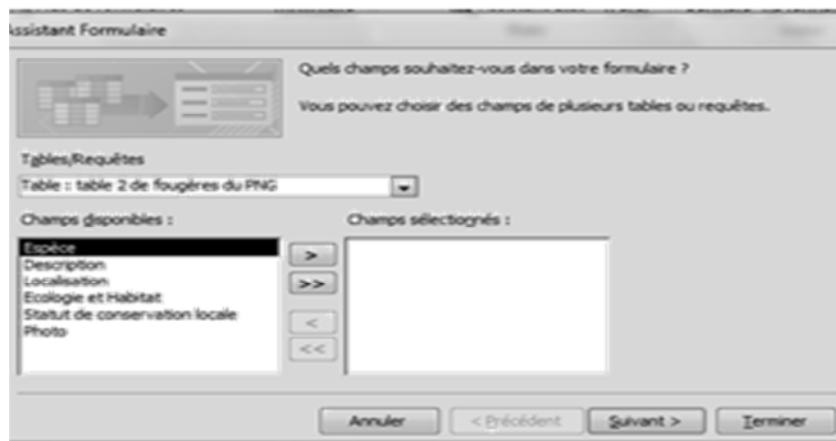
ssistant Formulaire

Quels champs souhaitez-vous dans votre formulaire ?

Vous pouvez choisir des champs de plusieurs tables ou requêtes.

Tables/Requêtes

Table : table 2 de fougères du PNG

Champs disponibles :

Espèce
Description
Localisation
Ecologie et Habitat
Statut de conservation locale
Photo

Champs sélectionnés :

>
>>
<
<<

Annuler
< Précédent
Suivant >
Terminer